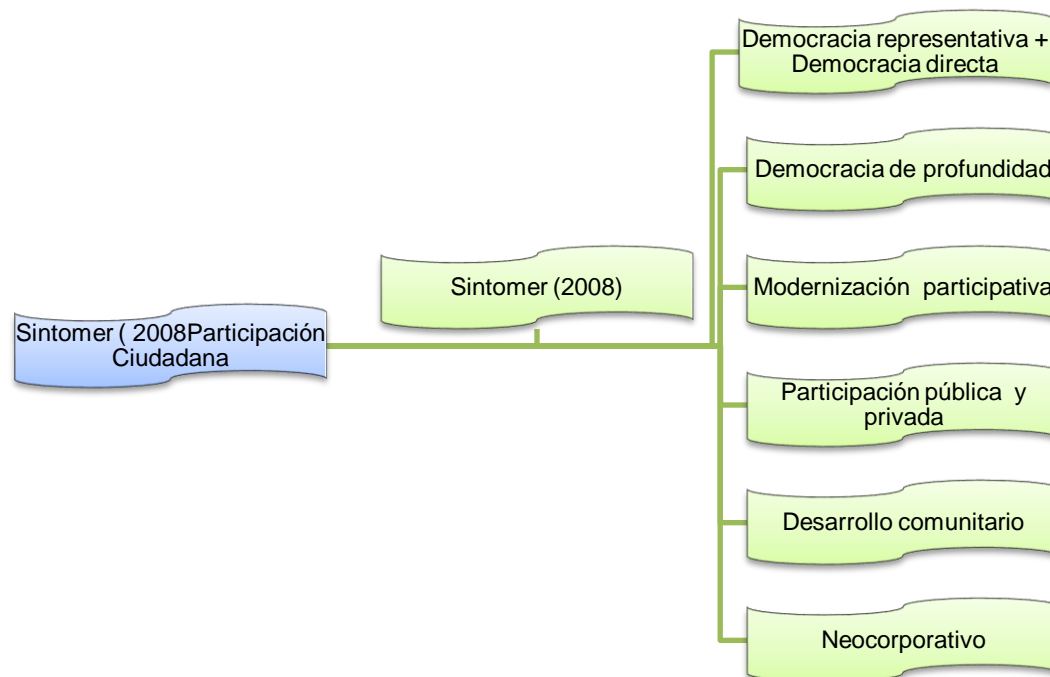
Sintomer ( 2008Participación Ciudadana

Sintomer (2008)

Democracia representativa + Democracia directa

Democracia de profundidad

Modernización participativa

Participación pública y privada

Desarrollo comunitario

Neocorporativo